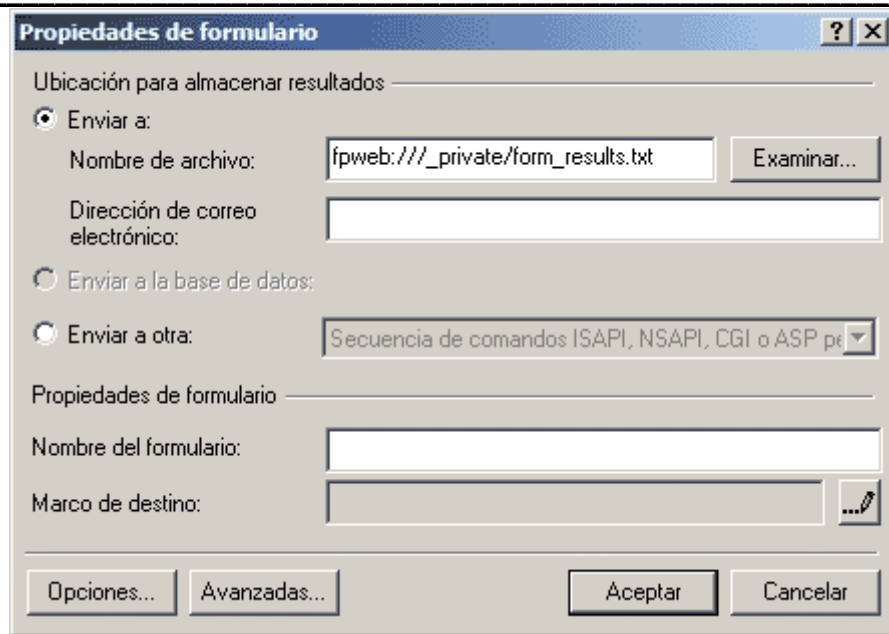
Propiedades de formulario

?

Ubicación para almacenar resultados

Enviar a:

Nombre de archivo: fpweb:///_private/form_results.txt

Examinar...

Dirección de correo electrónico:

Enviar a la base de datos:

Enviar a otra: Secuencia de comandos ISAPI, NSAPI, CGI o ASP pe

Propiedades de formulario

Nombre del formulario:

Marco de destino:

Opciones...

Avanzadas...

Aceptar

Cancelar